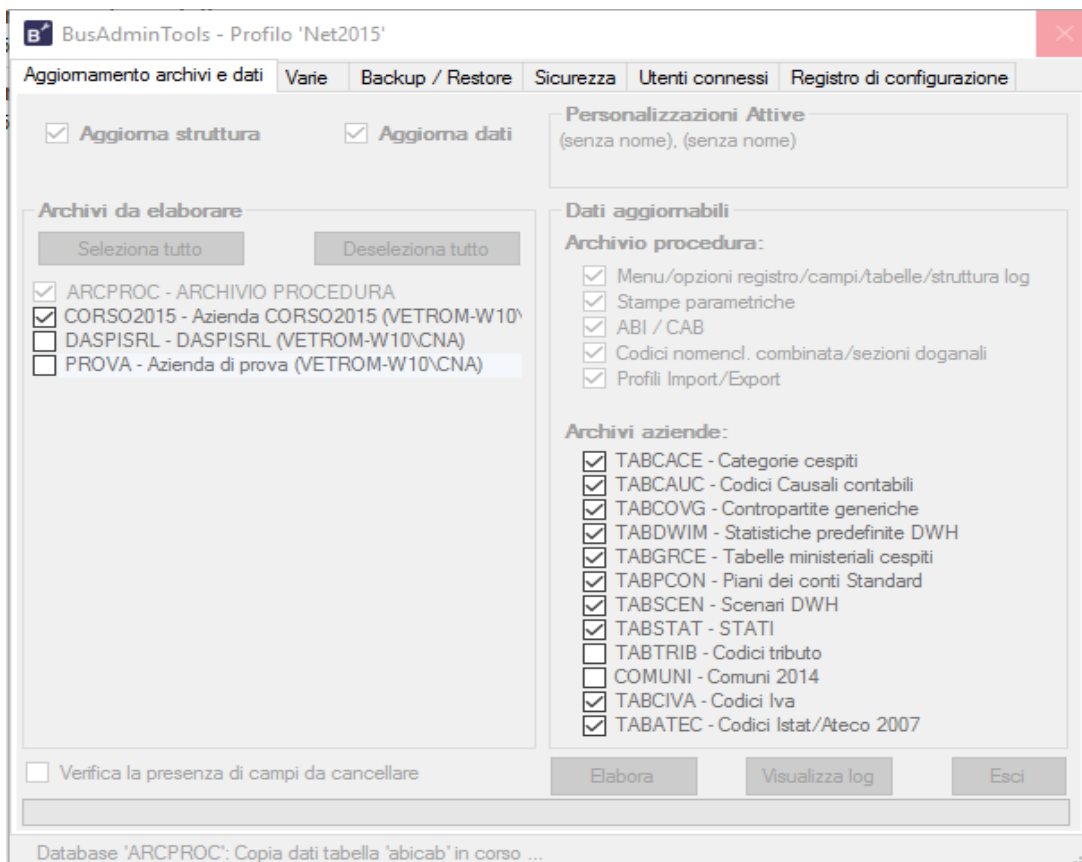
BusAdminTools - Profilo 'Net2015'

Aggiornamento archivi e dati | Varie | Backup / Restore | Sicurezza | Utenti connessi | Registro di configurazione

Aggiorna struttura

Aggiorna dati

Personalizzazioni Attive
(senza nome), (senza nome)

Archivi da elaborare

Seleziona tutto

Deseleziona tutto

ARCPROC - ARCHIVIO PROCEDURA
CORSO2015 - Azienda CORSO2015 (VETROM-W10\
DASPISRL - DASPISRL (VETROM-W10\CNA)
PROVA - Azienda di prova (VETROM-W10\CNA)

Dati aggiornabili
Archivio procedura:
Menu/opzioni registro/campi/tabelle/struttura log
Stampe parametriche
ABI / CAB
Codici nomencl. combinata/sezioni doganali
Profili Import/Export

Archivi aziende:
TABCACE - Categorie cespiti
TABCAUC - Codici Causali contabili
TABCOVG - Contropartite generiche
TABDWIM - Statistiche predefinite DWH
TABGRCE - Tabelle ministeriali cespiti
TABPCON - Piani dei conti Standard
TABSCEN - Scenari DWH
TABSTAT - STATI
TABTRIB - Codici tributo
COMUNI - Comuni 2014
TABCIVA - Codici Iva
TABATEC - Codici Istat/Ateco 2007

Verifica la presenza di campi da cancellare

Elabora

Visualizza log

Esci

Database 'ARCPROC': Copia dati tabella 'abicab' in corso ...